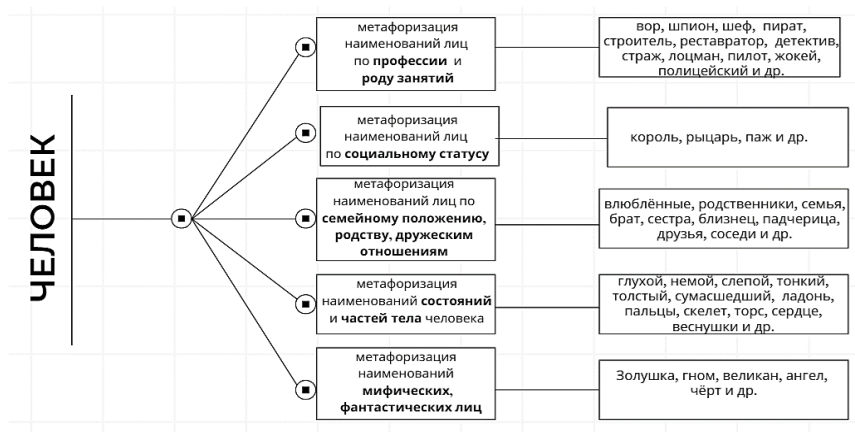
ЧЕЛОВЕК

метафоризация наименований лиц по профессии и роду занятий

вор, шпион, шеф, пират, строитель, реставратор, детектив, страж, лоцман, пилот, жокей, полицейский и др.

метафоризация наименований лиц по социальному статусу

король, рыцарь, паж и др.

метафоризация наименований лиц по семейному положению, родству, дружеским отношениям

влюблённые, родственники, семья, брат, сестра, близнец, падчерица, друзья, соседи и др.

метафоризация наименований состояний и частей тела человека

глухой, немой, слепой, тонкий, толстый, сумасшедший, ладонь, пальцы, скелет, торс, сердце, веснушки и др.

метафоризация наименований мифических, фантастических лиц

Золушка, гном, великан, ангел, чёрт и др.